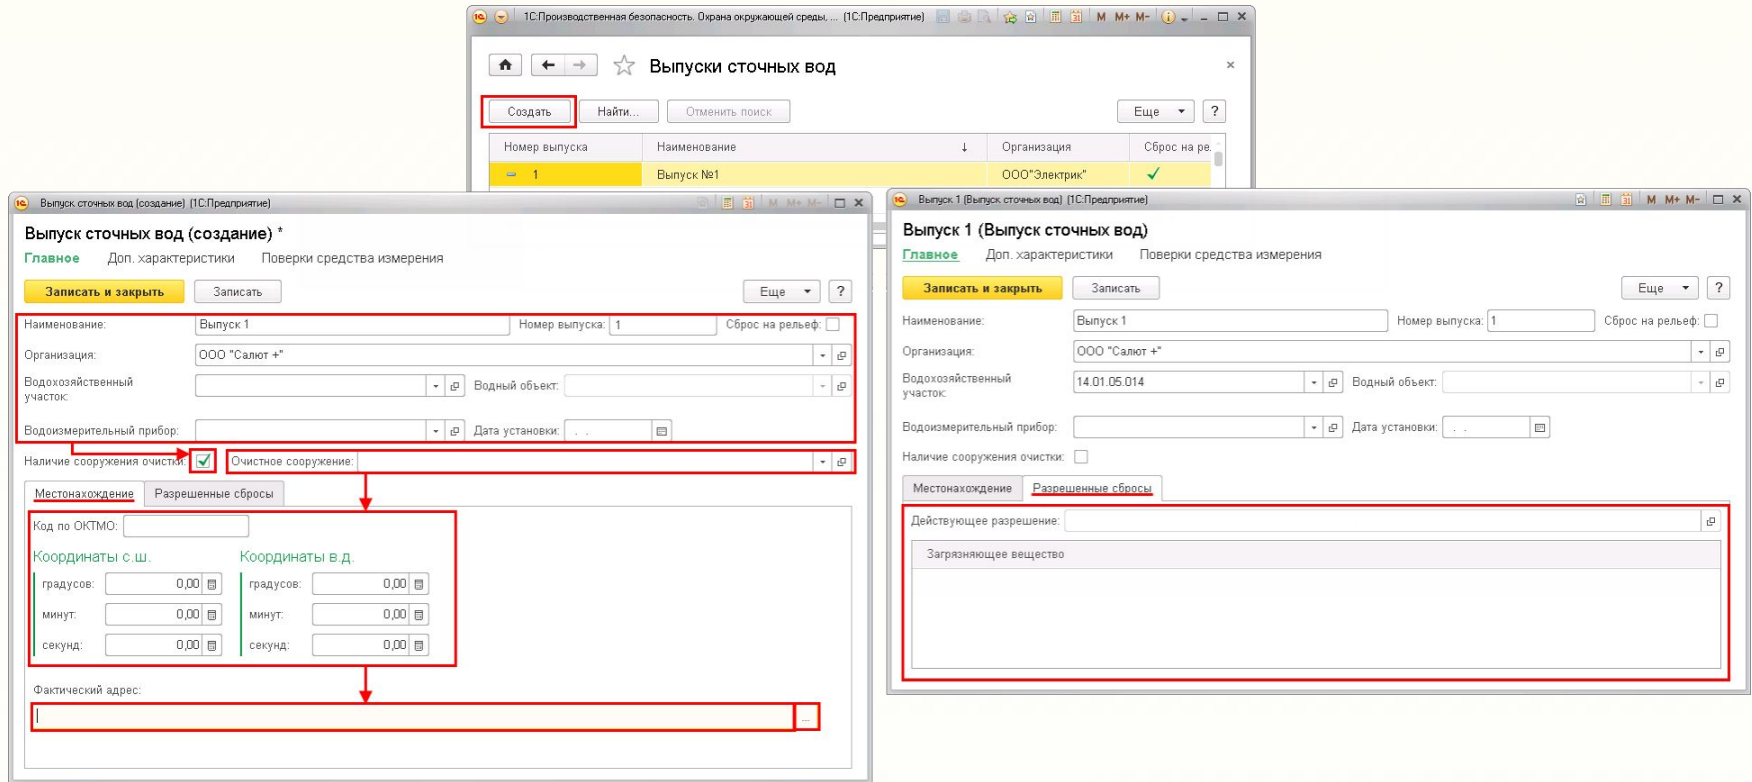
1С:Производственная безопасность. Охрана окружающей среды, ... (1С:Предприятие)

Выпуски сточных вод

Создать
Найти...
Отменить поиск
Еще
?

| Номер выпуска | Наименование | Организация | Сброс на ре... |
|---|---|---|---|
| 1 | Выпуск №1 | ООО"Электрик" | ✓ |

Выпуск сточных вод (создание) (1С:Предприятие)

Выпуск сточных вод (создание) *

Главное
Доп. характеристики
Поверки средства измерения

Записать и закрыть
Записать
Еще
?

Наименование: Выпуск 1
Номер выпуска: 1
Сброс на рельеф:
Организация: ООО "Салют +"
Водохозяйственный участок:
Водный объект:
Водоизмерительный прибор:
Дата установки: . .
Наличие сооружения очистки:
Очистное сооружение:

Местонахождение
Разрешенные сбросы

Код по ОКТМО:
Координаты с.ш.
градусов: 0,00
минут: 0,00
секунд: 0,00
Координаты в.д.
градусов: 0,00
минут: 0,00
секунд: 0,00

Фактический адрес:
...

Выпуск 1 (Выпуск сточных вод) (1С:Предприятие)

Выпуск 1 (Выпуск сточных вод)

Главное
Доп. характеристики
Поверки средства измерения

Записать и закрыть
Записать
Еще
?

Наименование: Выпуск 1
Номер выпуска: 1
Сброс на рельеф:
Организация: ООО "Салют +"
Водохозяйственный участок: 14.01.05.014
Водный объект:
Водоизмерительный прибор:
Дата установки: . .
Наличие сооружения очистки:

Местонахождение
Разрешенные сбросы

Действующее разрешение:
Загрязняющее вещество